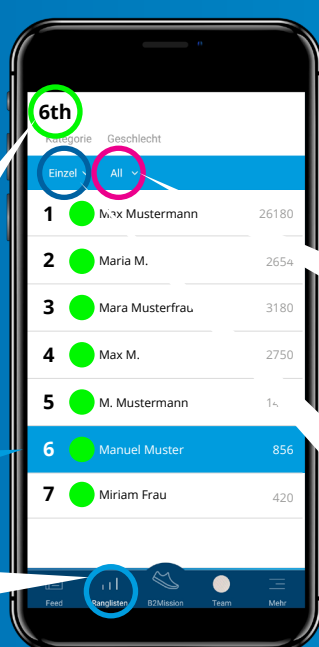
6th

Kategorie Geschlecht

Einzel All

| | | |
|---|---|---|
| 1 | Max Mustermann | 26180 |
| 2 | Maria M. | 2654 |
| 3 | Mara Musterfrau | 3180 |
| 4 | Max M. | 2750 |
| 5 | M. Mustermann | 1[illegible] |
| 6 | Manuel Muster | 856 |
| 7 | Miriam Frau | 420 |

Feed Ranglisten B2Mission Team Mehr